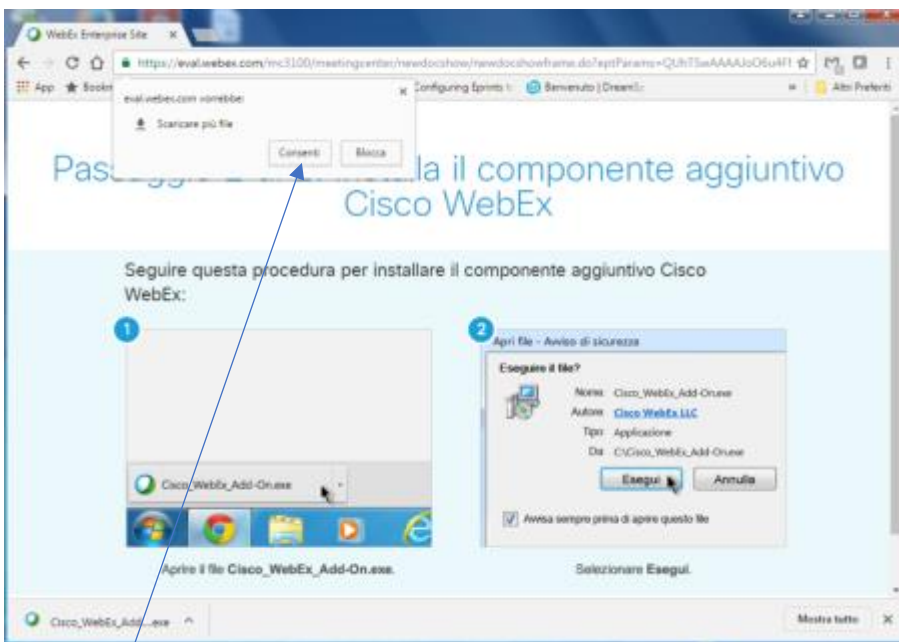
WebEx Enterprise Site ×

https://eval.webex.com/mc3100/meetingcenter/newdocshow/newdocshowframe.do?eptParams=QUhTSwAAAAJoO6u4f1

App Book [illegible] Configuring Eprints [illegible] Benvenuto | Dream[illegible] Altri Preferiti

eval.webex.com vorrebbe:
Scaricare più file
Consenti Blocca

Pas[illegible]la il componente aggiuntivo Cisco WebEx

Seguire questa procedura per installare il componente aggiuntivo Cisco WebEx:

1

Cisco_WebEx_Add-On.exe

Aprire il file Cisco_WebEx_Add-On.exe.

2

Apri file - Avviso di sicurezza

Eseguire il file?

Nome: Cisco_WebEx_Add-On.exe
Autore: Cisco WebEx LLC
Tipo: Applicazione
Da: C:\Cisco_WebEx_Add-On.exe

Esegui Annulla

Avvisa sempre prima di aprire questo file

Selezionare Esegui.

Cisco_WebEx_Add....exe ^

Mostra tutto ×